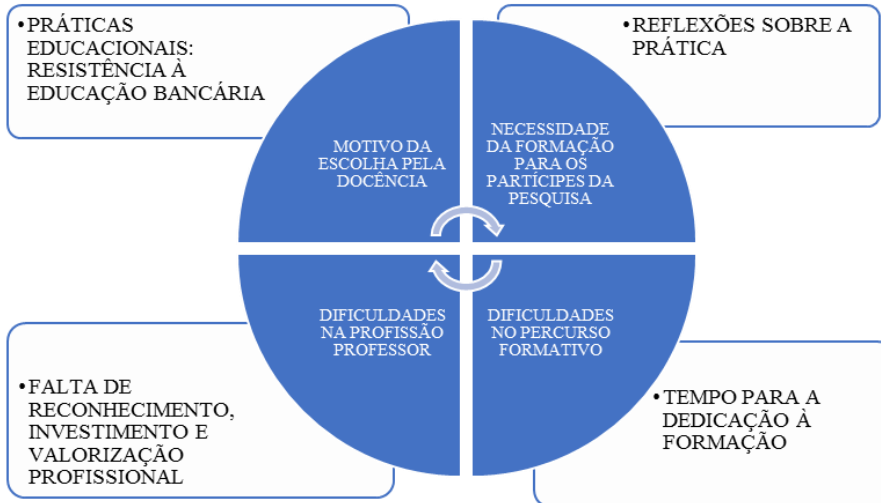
•PRÁTICAS EDUCACIONAIS: RESISTÊNCIA À EDUCAÇÃO BANCÁRIA

•REFLEXÕES SOBRE A PRÁTICA

MOTIVO DA ESCOLHA PELA DOCÊNCIA

NECESSIDADE DA FORMAÇÃO PARA OS PARTÍCIPES DA PESQUISA

DIFICULDADES NA PROFISSÃO PROFESSOR

DIFICULDADES NO PERCURSO FORMATIVO

•FALTA DE RECONHECIMENTO, INVESTIMENTO E VALORIZAÇÃO PROFISSIONAL

•TEMPO PARA A DEDICAÇÃO À FORMAÇÃO